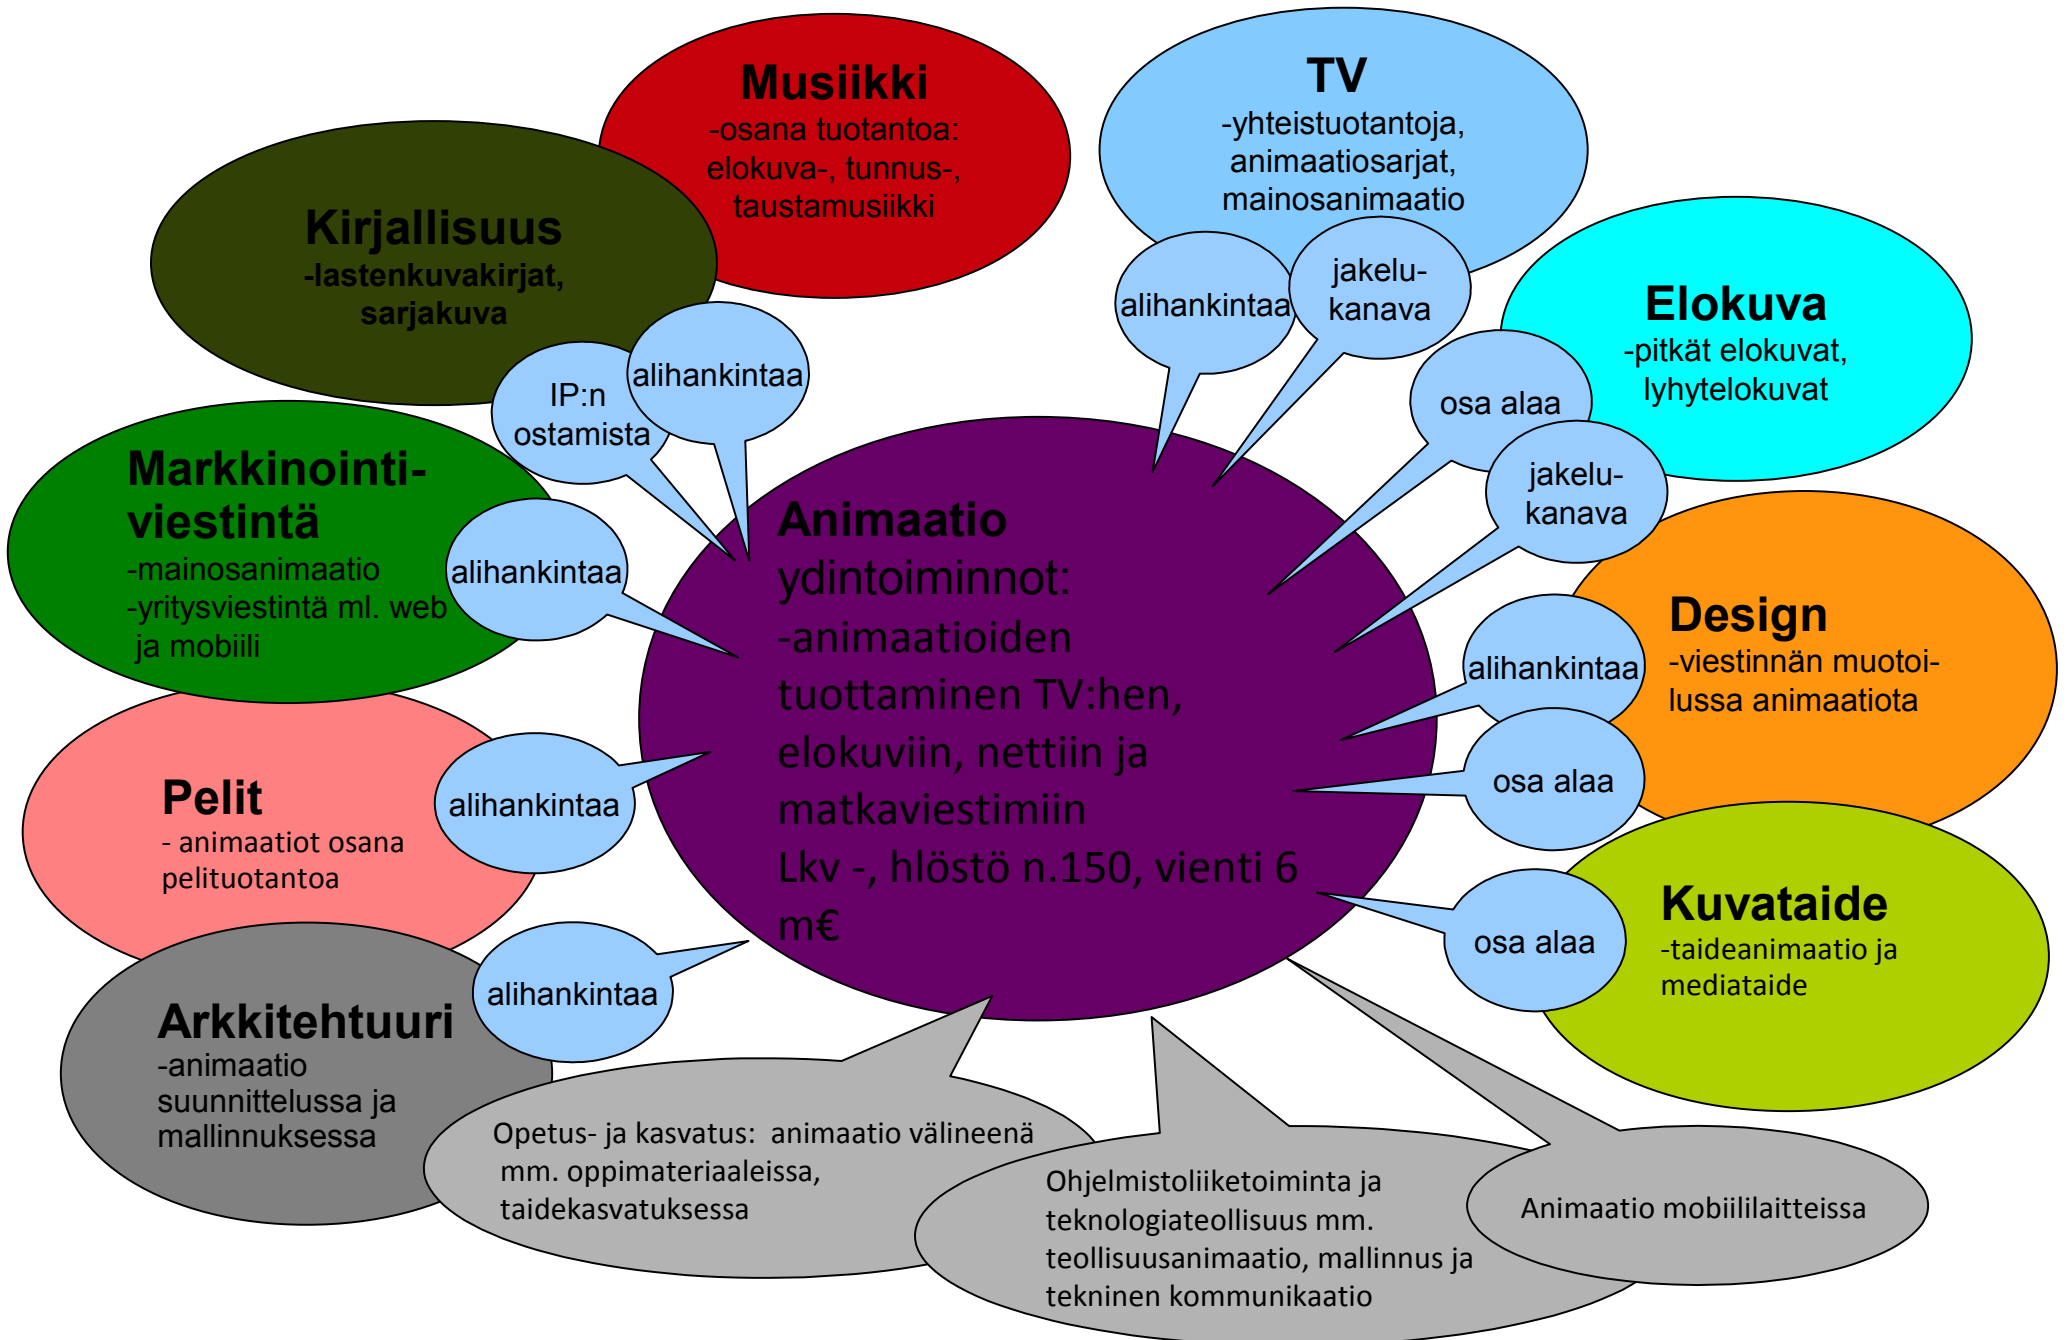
Musiikki
-osana tuotantoa: elokuva-, tunnus-, taustamusiikki

TV
-yhteistuotantoja, animaatiosarjat, mainosanimaatio

Kirjallisuus
-lastenkuvakirjat, sarjakuva

alihankintaa

jakelu-kanava

Elokuva
-pitkät elokuvat, lyhytelokuvat

IP:n ostamista

alihankintaa

osa alaa

Markkinointi-viestintä
-mainosanimaatio
-yritysviestintä ml. web ja mobiili

jakelu-kanava

alihankintaa

Animaatio
ydintoiminnot:
-animaatioiden tuottaminen TV:hen, elokuviin, nettiin ja matkaviestimiin
Lkv -, hlöstö n.150, vienti 6 m€

Design
-viestinnän muotoilussa animaatiota

alihankintaa

Pelit
- animaatiot osana pelituotantoa

alihankintaa

osa alaa

Kuvataide
-taideanimaatio ja mediataide

osa alaa

alihankintaa

Arkkitehtuuri
-animaatio suunnittelussa ja mallinnuksessa

Opetus- ja kasvatus: animaatio välineenä mm. oppimateriaaleissa, taidekasvatuksessa

Ohjelmistoliiketoiminta ja teknologiateollisuus mm. teollisuusanimaatio, mallinnus ja tekninen kommunikaatio

Animaatio mobiililaitteissa